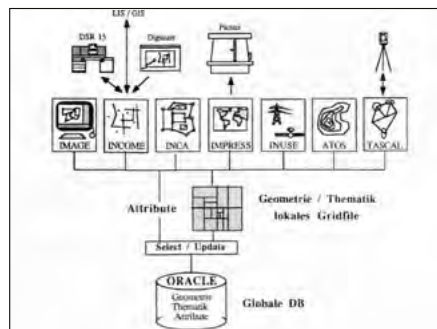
LIS / GIS

DSR 15

Digitizer

Plotter

IMAGE

INCOME

INCA

IMPRESS

INUSE

ATOS

TASCAL

Attribute

Geometrie / Thematik lokales Gridfile

Select / Update

ORACLE

Geometrie Thematik Attribute

Globale DB